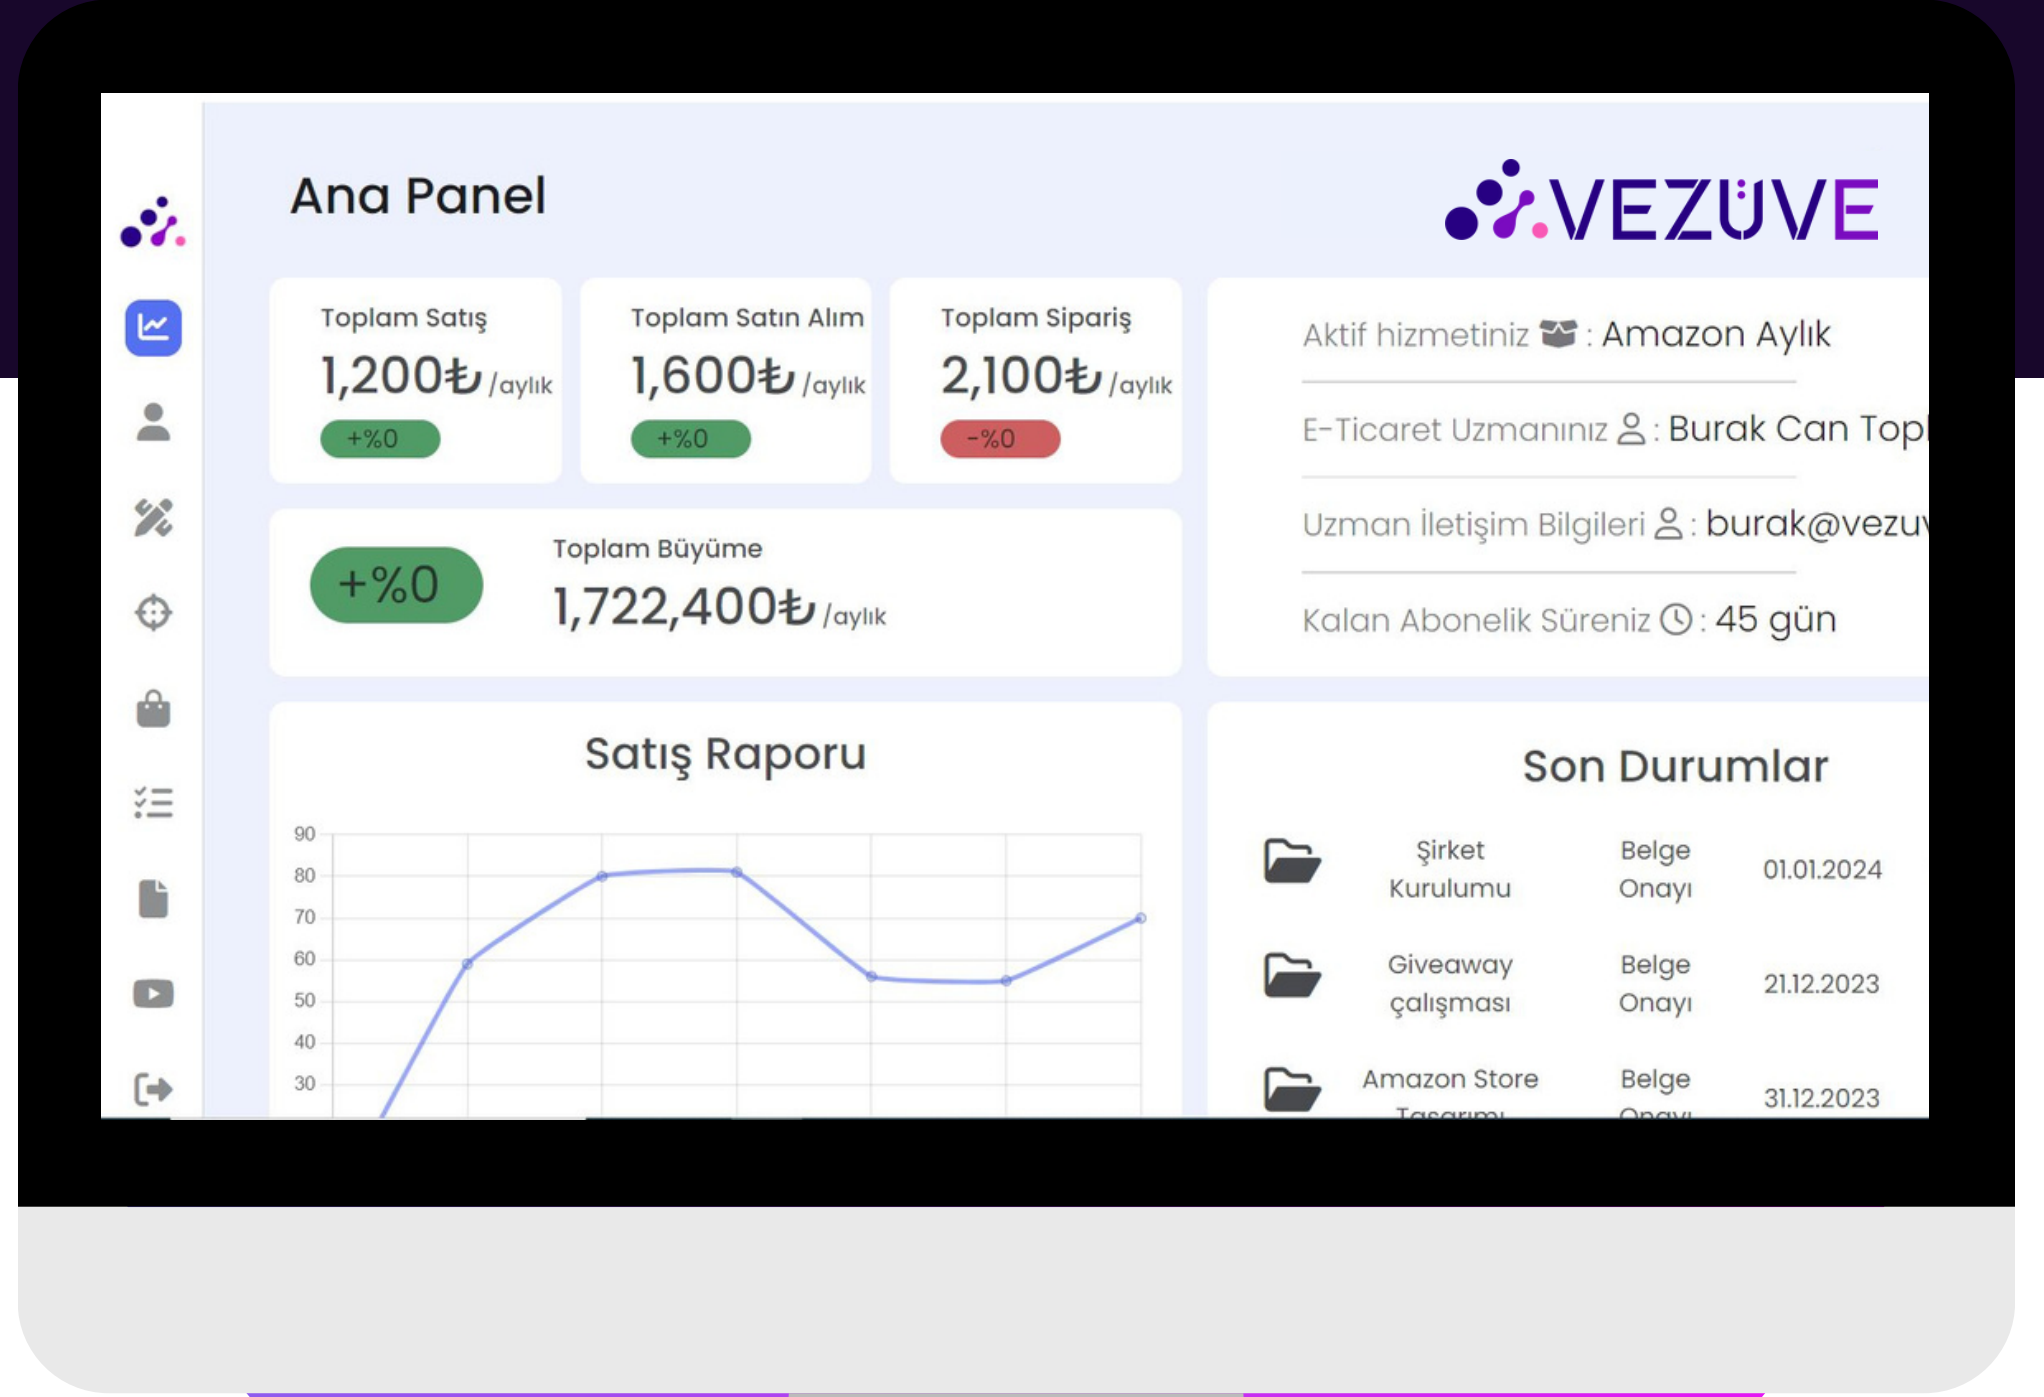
Ana Panel

VEZÜVE

Toplam Satış
1,200₺ /aylık
+%0

Toplam Satın Alım
1,600₺ /aylık
+%0

Toplam Sipariş
2,100₺ /aylık
-%0

Aktif hizmetiniz : Amazon Aylık

E-Ticaret Uzmanınız : Burak Can Top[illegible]

Uzman İletişim Bilgileri : burak@vezu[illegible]

Kalan Abonelik Süreniz : 45 gün

+%0

Toplam Büyüme
1,722,400₺ /aylık

Satış Raporu

90
80
70
60
50
40
30

Son Durumlar

| Şirket Kurulumu | Belge Onayı | 01.01.2024 |
|---|---|---|
| Giveaway çalışması | Belge Onayı | 21.12.2023 |
| Amazon Store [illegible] | Belge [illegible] | 31.12.2023 |